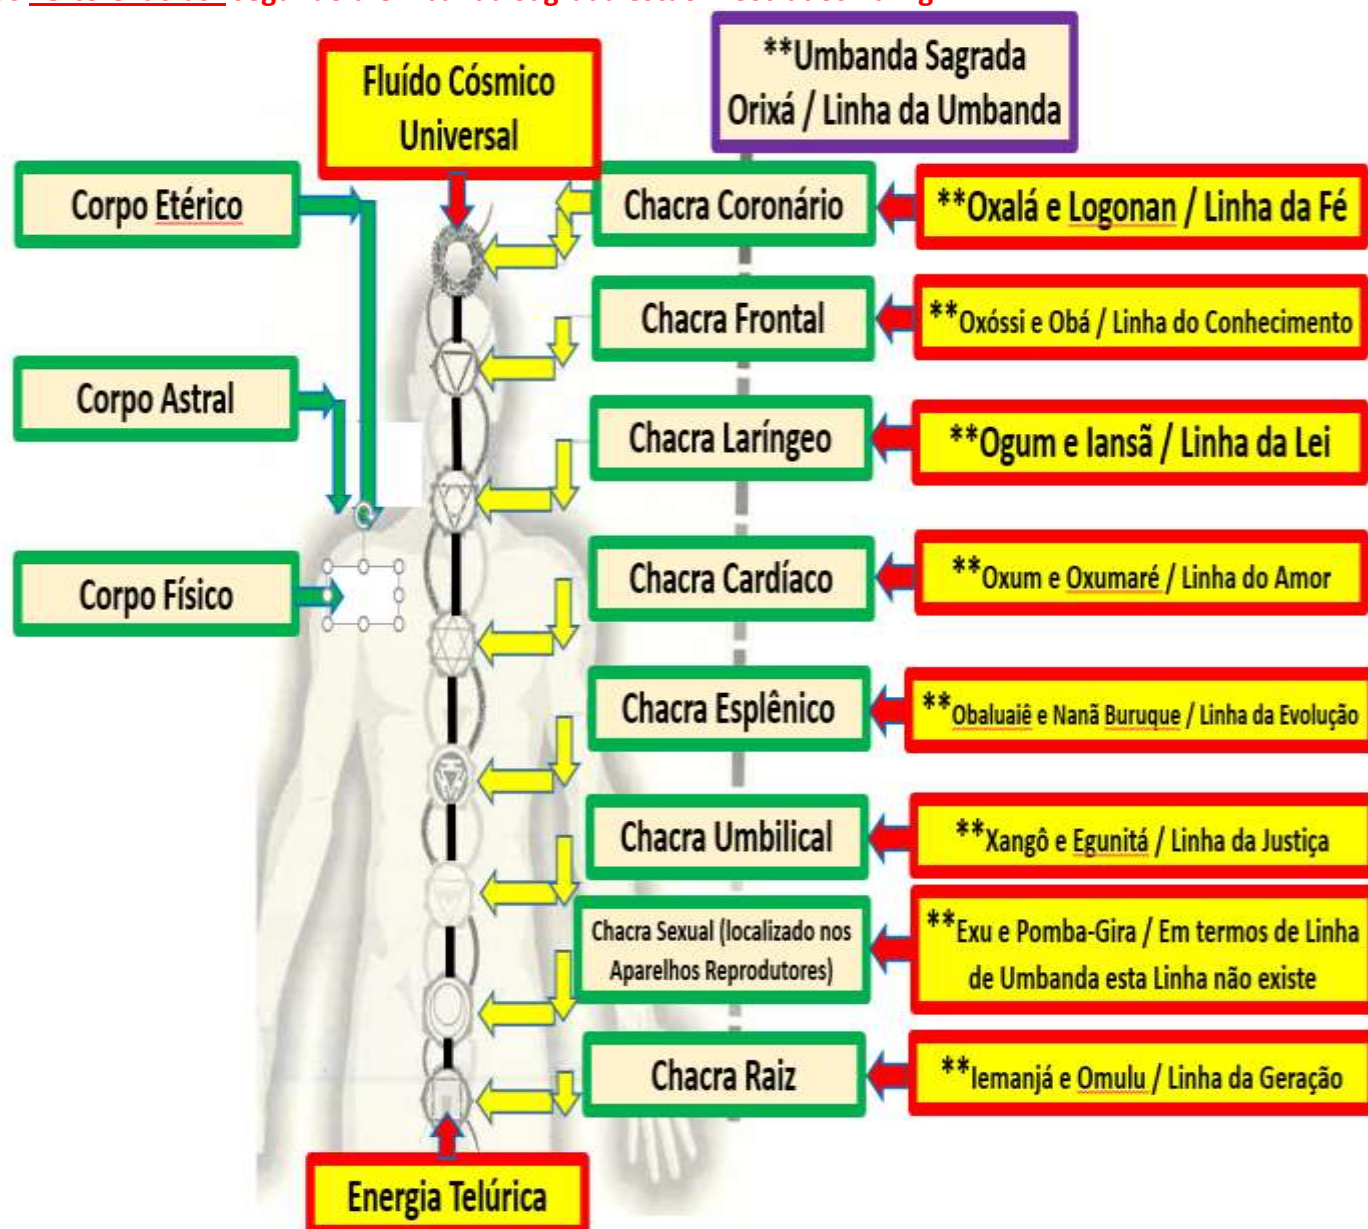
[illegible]

Fluído Cósmico Universal

**Umbanda Sagrada Orixá / Linha da Umbanda

Corpo Etérico

Chacra Coronário

**Oxalá e Logonan / Linha da Fé

Chacra Frontal

**Oxóssi e Obá / Linha do Conhecimento

Corpo Astral

Chacra Laríngeo

**Ogum e Iansã / Linha da Lei

Corpo Físico

Chacra Cardíaco

**Oxum e Oxumaré / Linha do Amor

Chacra Esplênico

**Obaluaiê e Nanã Buruque / Linha da Evolução

Chacra Umbilical

**Xangô e Egunitá / Linha da Justiça

Chacra Sexual (localizado nos Aparelhos Reprodutores)

**Exu e Pomba-Gira / Em termos de Linha de Umbanda esta Linha não existe

Chacra Raiz

**Iemanjá e Omulu / Linha da Geração

Energia Telúrica